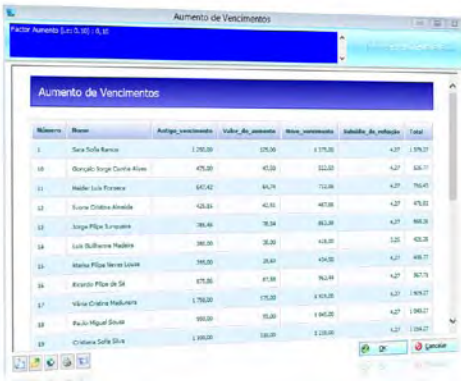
Aumento de Vencimentos

Factor Aumento (ex: 0.10) : 0,10

Aumento de Vencimentos

| Número | Nome | Antigo_vencimento | Valor_do_aumento | Novo_vencimento | Subsidio_de_refeição | Total |
|---|---|---|---|---|---|---|
| 1 | Sara Sofia Ramos | 1 250,00 | 125,00 | 1 375,00 | 4,27 | 1 379,27 |
| 10 | Gonçalo Jorge Cunha Alves | 475,00 | 47,50 | 522,50 | 4,27 | 526,77 |
| 11 | Helder Luis Fonseca | 647,42 | 64,74 | 712,16 | 4,27 | 716,43 |
| 12 | Susana Cristina Almeida | 426,81 | 42,81 | 467,89 | 4,27 | 472,16 |
| 13 | Jorge Filipe Junqueira | 785,40 | 78,54 | 863,94 | 4,27 | 868,21 |
| 14 | Luis Guilherme Madeira | 380,00 | 38,00 | 418,00 | 3,25 | 421,25 |
| 15 | Marisa Filipa Veras Lousa | 395,00 | 39,50 | 434,50 | 4,27 | 438,77 |
| 16 | Ricardo Filipe de Sá | 875,80 | 87,58 | 963,44 | 4,27 | 967,71 |
| 17 | Vânia Cristina Madureira | 1 750,00 | 175,00 | 1 925,00 | 4,27 | 1 929,27 |
| 18 | Paulo Miguel Sousa | 950,00 | 95,00 | 1 045,00 | 4,27 | 1 049,27 |
| 19 | Cristiana Sofia Silva | 1 100,00 | 110,00 | 1 210,00 | 4,27 | 1 214,27 |

OK
Cancelar